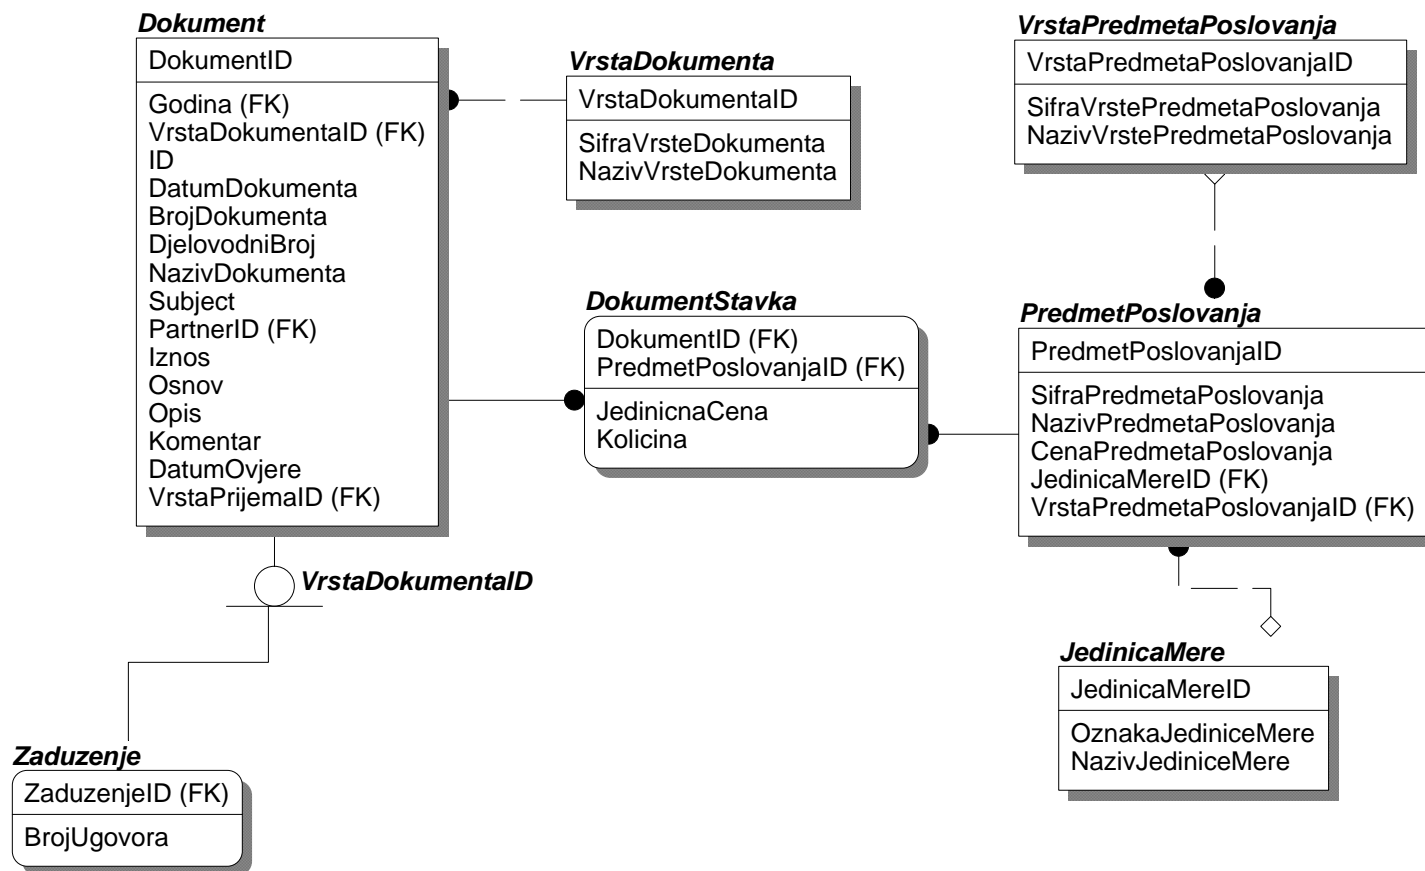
Dokument

DokumentID

Godina (FK)
VrstaDokumentaID (FK)
ID
DatumDokumenta
BrojDokumenta
DjelovodniBroj
NazivDokumenta
Subject
PartnerID (FK)
Iznos
Osnov
Opis
Komentar
DatumOvjere
VrstaPrijemaID (FK)

VrstaDokumenta

VrstaDokumentaID

SifraVrsteDokumenta
NazivVrsteDokumenta

VrstaPredmetaPoslovanja

VrstaPredmetaPoslovanjaID

SifraVrstePredmetaPoslovanja
NazivVrstePredmetaPoslovanja

DokumentStavka

DokumentID (FK)
PredmetPoslovanjaID (FK)

JedinicnaCena
Kolicina

PredmetPoslovanja

PredmetPoslovanjaID

SifraPredmetaPoslovanja
NazivPredmetaPoslovanja
CenaPredmetaPoslovanja
JedinicaMereID (FK)
VrstaPredmetaPoslovanjaID (FK)

VrstaDokumentaID

JedinicaMere

JedinicaMereID

OznakaJediniceMere
NazivJediniceMere

Zaduzenje

ZaduzenjeID (FK)

BrojUgovora